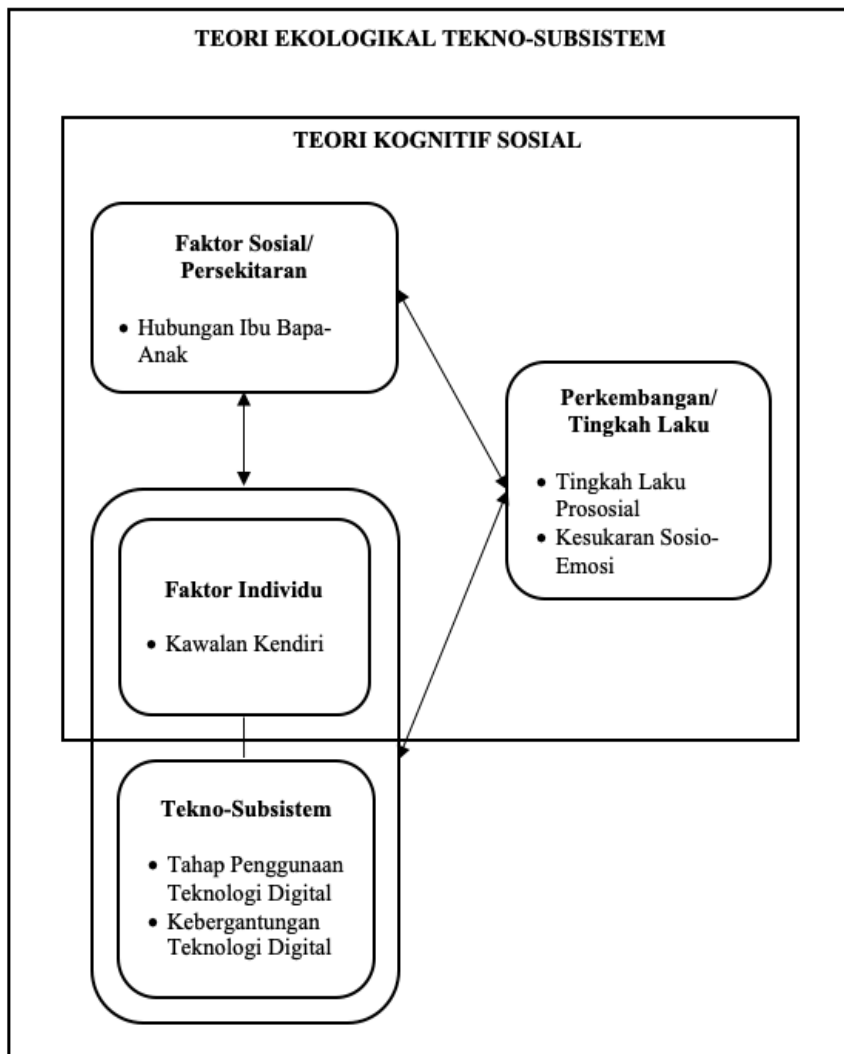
TEORI EKOLOGIKAL TEKNO-SUBSISTEM

TEORI KOGNITIF SOSIAL

Faktor Sosial/ Persekitaran

• Hubungan Ibu Bapa-Anak

Perkembangan/ Tingkah Laku

• Tingkah Laku Prososial
• Kesukaran Sosio-Emosi

Faktor Individu

• Kawalan Kendiri

Tekno-Subsistem

• Tahap Penggunaan Teknologi Digital
• Kebergantungan Teknologi Digital